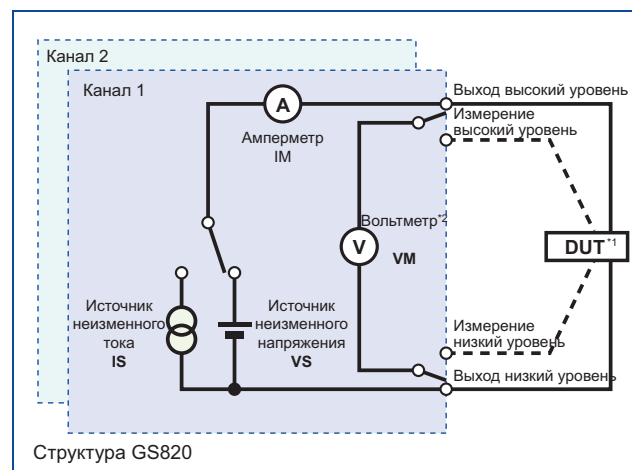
Канал 2

Канал 1

A

Амперметр
IM

V

Вольтметр$^{*2}$

VM

Источник неизменного тока
IS

Источник неизменного напряжения
VS

Выход высокий уровень

Измерение высокий уровень

DUT$^{*1}$

Измерение низкий уровень

Выход низкий уровень

Структура GS820